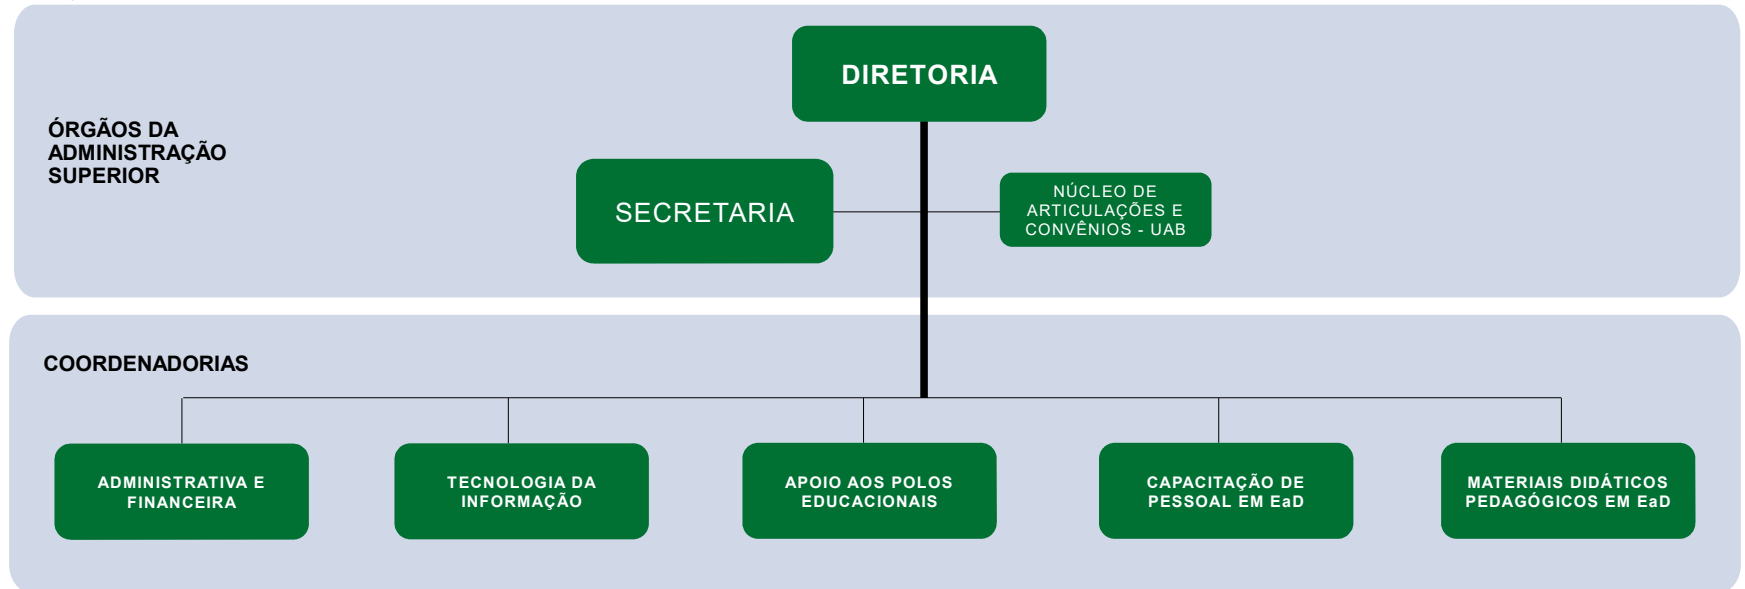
ÓRGÃOS DA ADMINISTRAÇÃO SUPERIOR

DIRETORIA

SECRETARIA

NÚCLEO DE ARTICULAÇÕES E CONVÊNIOS - UAB

COORDENADORIAS

ADMINISTRATIVA E FINANCEIRA

TECNOLOGIA DA INFORMAÇÃO

APOIO AOS POLOS EDUCACIONAIS

CAPACITAÇÃO DE PESSOAL EM EaD

MATERIAIS DIDÁTICOS PEDAGÓGICOS EM EaD